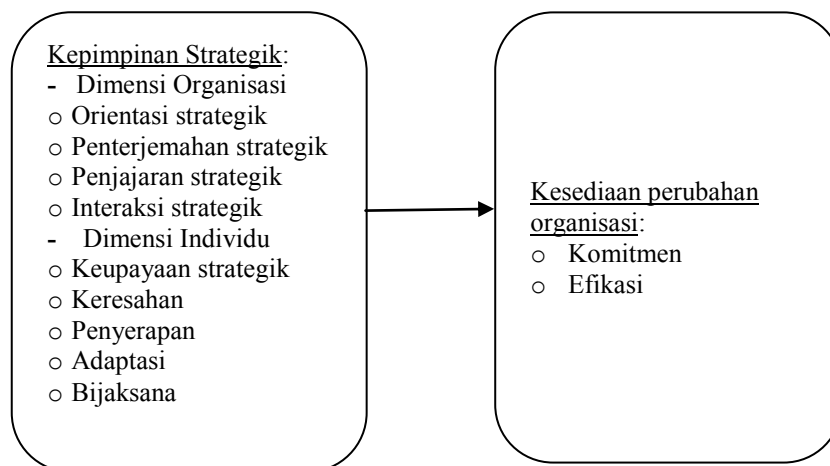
Kepimpinan Strategik:
- Dimensi Organisasi
o Orientasi strategik
o Penterjemahan strategik
o Penjajaran strategik
o Interaksi strategik
- Dimensi Individu
o Keupayaan strategik
o Keresahan
o Penyerapan
o Adaptasi
o Bijaksana

Kesediaan perubahan organisasi:
o Komitmen
o Efikasi